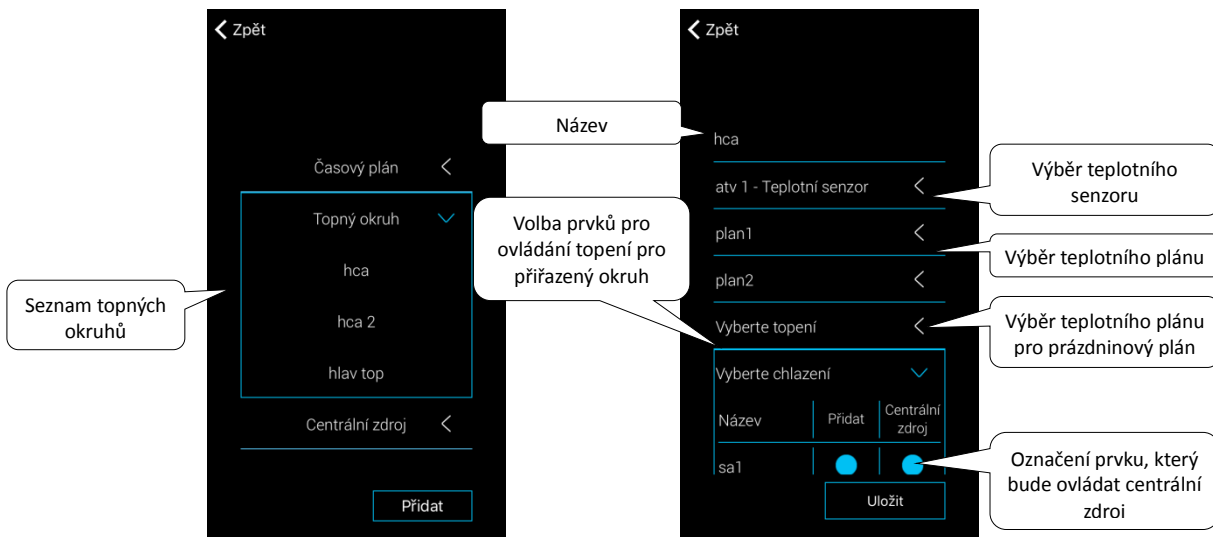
Zpět

Časový plán

Topný okruh

hca

hca 2

hlav top

Centrální zdroj

Přidat

Seznam topných okruhů

Zpět

Název

hca

atv 1 - Teplotní senzor

plan1

plan2

Vyberte topení

Vyberte chlazení

| Název | Přidat | Centrální zdroj |
|---|---|---|
| sa1 | | |

Uložit

Volba prvků pro ovládání topení pro přiřazený okruh

Výběr teplotního senzoru

Výběr teplotního plánu

Výběr teplotního plánu pro prázdninový plán

Označení prvku, který bude ovládat centrální zdroi